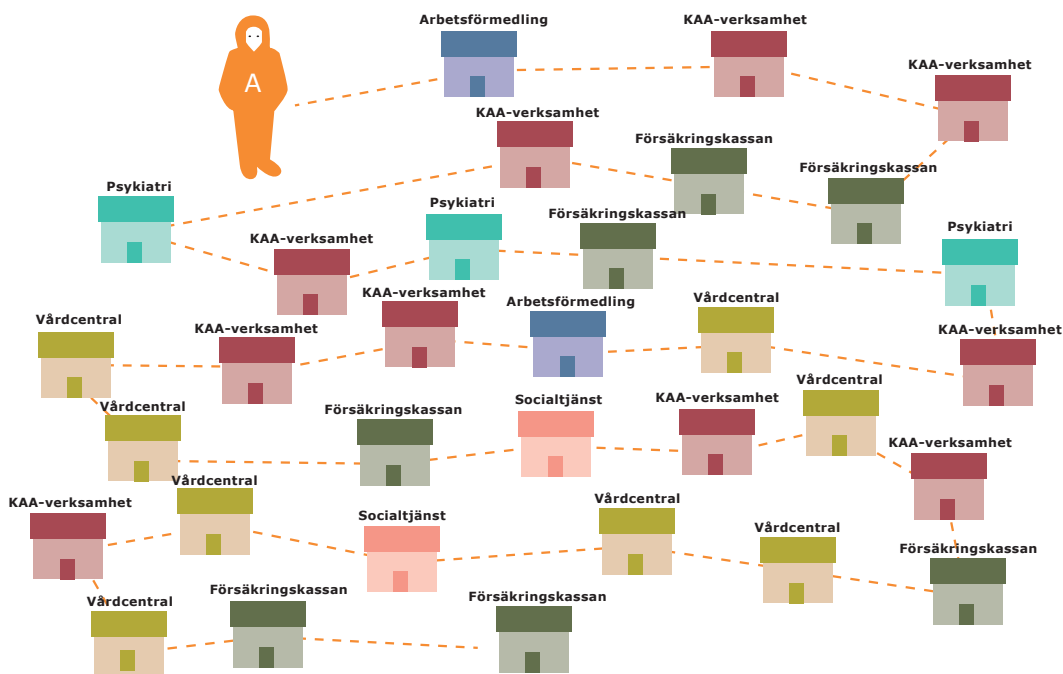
A

Arbetsförmedling

KAA-verksamhet

KAA-verksamhet

KAA-verksamhet

Försäkringskassan

Försäkringskassan

Psykiatri

Psykiatri

Försäkringskassan

KAA-verksamhet

Psykiatri

KAA-verksamhet

Arbetsförmedling

Vårdcentral

Vårdcentral

KAA-verksamhet

KAA-verksamhet

Vårdcentral

Försäkringskassan

Socialtjänst

KAA-verksamhet

Vårdcentral

KAA-verksamhet

KAA-verksamhet

Vårdcentral

Socialtjänst

Vårdcentral

Vårdcentral

Försäkringskassan

Vårdcentral

Försäkringskassan

Försäkringskassan